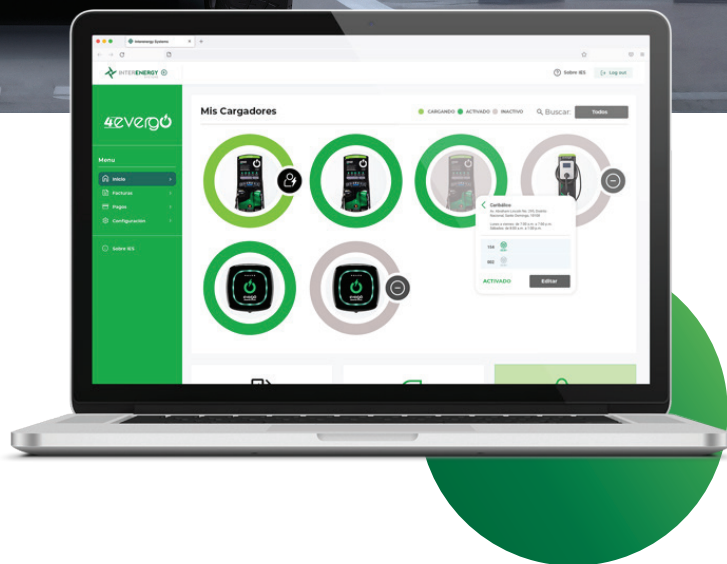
Interenergy Systems

INTERENERGY

Sobre IES

Log out

4evergo

Menu

Inicio

Facturas

Pagos

Configuración

Sobre IES

Mis Cargadores

CARGANDO ACTIVADO INACTIVO

Buscar:

Todos

Caribálico

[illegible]

ACTIVADO

Editar

evergo

evergo